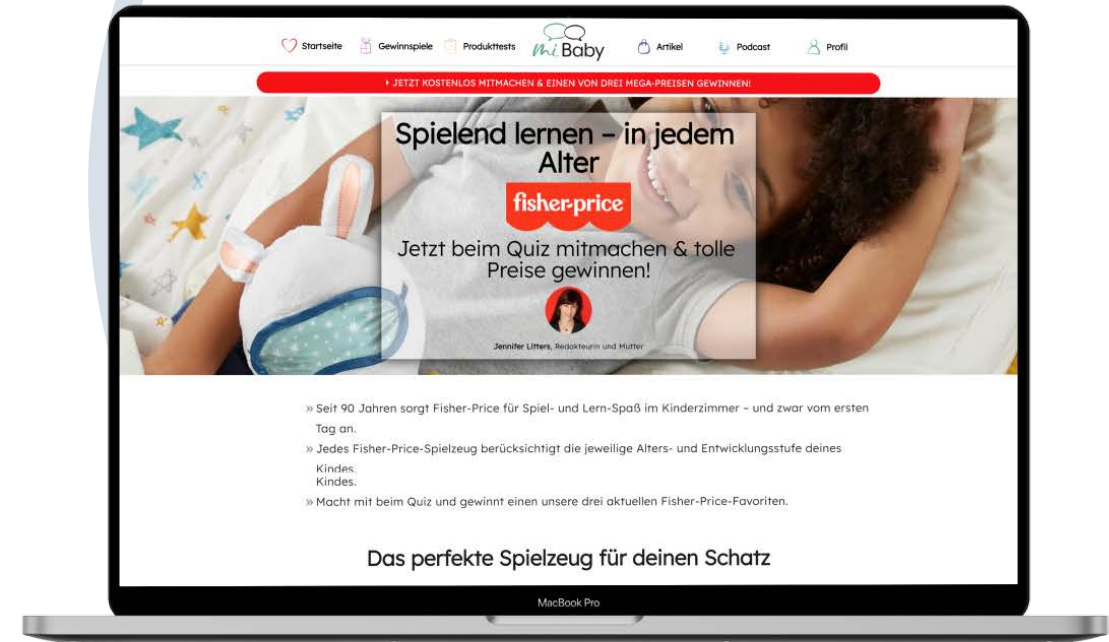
Startseite Gewinnspiele Produkttests Mi Baby Artikel Podcast Profil

› JETZT KOSTENLOS MITMACHEN & EINEN VON DREI MEGA-PREISEN GEWINNEN!

Spielend lernen – in jedem Alter

fisher-price

Jetzt beim Quiz mitmachen & tolle Preise gewinnen!

Jennifer Litters, Redakteurin und Mutter

» Seit 90 Jahren sorgt Fisher-Price für Spiel- und Lern-Spaß im Kinderzimmer – und zwar vom ersten Tag an.

» Jedes Fisher-Price-Spielzeug berücksichtigt die jeweilige Alters- und Entwicklungsstufe deines Kindes.
Kindes.

» Macht mit beim Quiz und gewinnt einen unsere drei aktuellen Fisher-Price-Favoriten.

Das perfekte Spielzeug für deinen Schatz

MacBook Pro